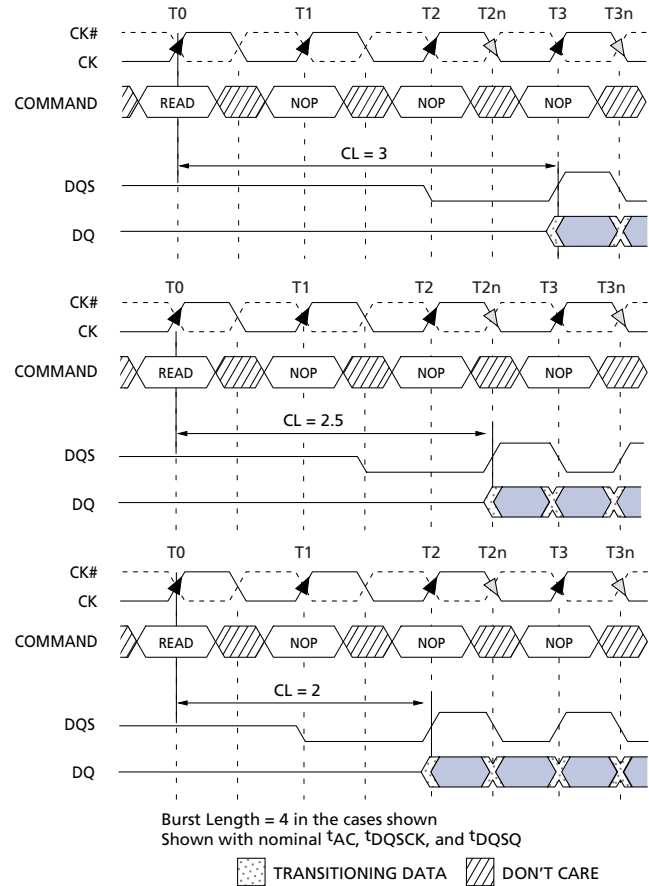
T0 T1 T2 T2n T3 T3n

CK#
CK

COMMAND READ NOP NOP NOP

CL = 3

DQS

DQ

T0 T1 T2 T2n T3 T3n

CK#
CK

COMMAND READ NOP NOP NOP

CL = 2.5

DQS

DQ

T0 T1 T2 T2n T3 T3n

CK#
CK

COMMAND READ NOP NOP NOP

CL = 2

DQS

DQ

Burst Length = 4 in the cases shown
Shown with nominal $^{t}AC$, $^{t}DQSCK$, and $^{t}DQSQ$

TRANSITIONING DATA DON'T CARE